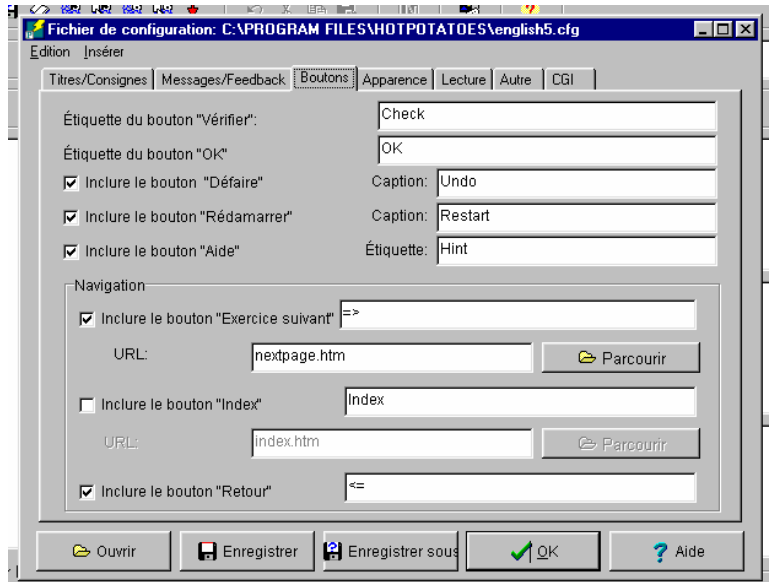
Fichier de configuration: C:\PROGRAM FILES\HOTPOTATOES\english5.cfg

Edition Insérer

Titres/Consignes | Messages/Feedback | Boutons | Apparence | Lecture | Autre | CGI

Étiquette du bouton "Vérifier": Check

Étiquette du bouton "OK" OK

☑ Inclure le bouton "Défaire" Caption: Undo

☑ Inclure le bouton "Rédamarrer" Caption: Restart

☑ Inclure le bouton "Aide" Étiquette: Hint

Navigation

☑ Inclure le bouton "Exercice suivant" =>

URL: nextpage.htm Parcourir

☐ Inclure le bouton "Index" Index

URL: index.htm Parcourir

☑ Inclure le bouton "Retour" <=

Ouvrir | Enregistrer | Enregistrer sous | OK | Aide